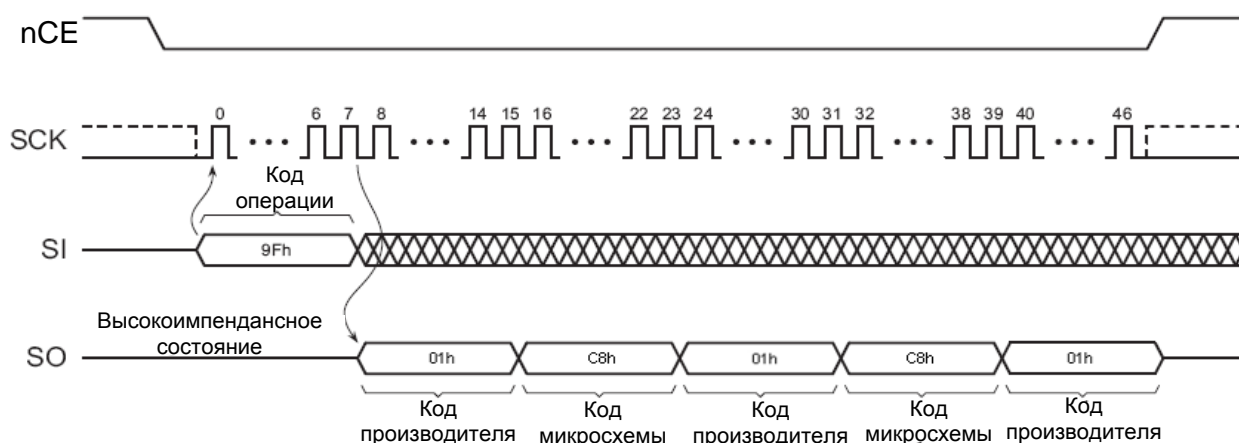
nCE

SCK

0 6 7 8 14 15 16 22 23 24 30 31 32 38 39 40 46

Код операции

SI

9Fh

Высокоимпендансное состояние

SO

01h

C8h

01h

C8h

01h

Код производителя

Код микросхемы

Код производителя

Код микросхемы

Код производителя